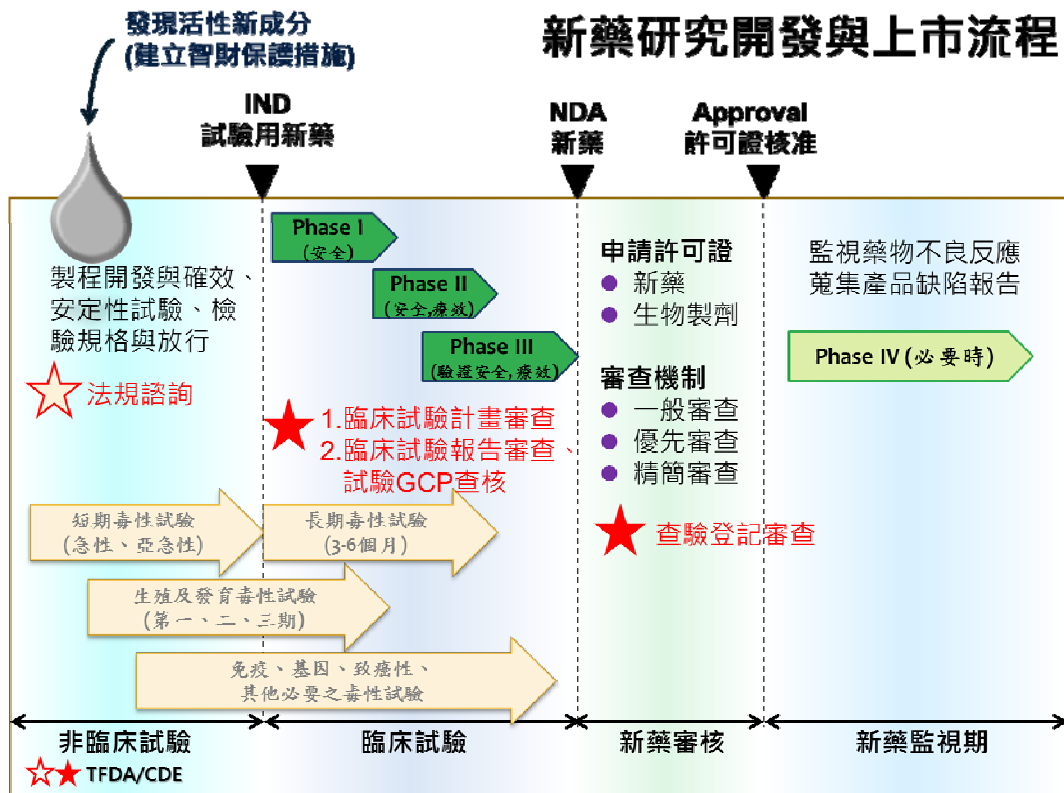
發現活性新成分
(建立智財保護措施)

新藥研究開發與上市流程

IND
試驗用新藥

NDA
新藥

Approval
許可證核准

製程開發與確效、安定性試驗、檢驗規格與放行

☆ 法規諮詢

Phase I
(安全)

Phase II
(安全,療效)

Phase III
(驗證安全,療效)

★ 1.臨床試驗計畫審查
2.臨床試驗報告審查、試驗GCP查核

申請許可證
● 新藥
● 生物製劑

審查機制
● 一般審查
● 優先審查
● 精簡審查

★ 查驗登記審查

監視藥物不良反應
蒐集產品缺陷報告

Phase IV (必要時)

短期毒性試驗
(急性、亞急性)

長期毒性試驗
(3-6個月)

生殖及發育毒性試驗
(第一、二、三期)

免疫、基因、致癌性、其他必要之毒性試驗

非臨床試驗

臨床試驗

新藥審核

新藥監視期

☆★ TFDA/CDE